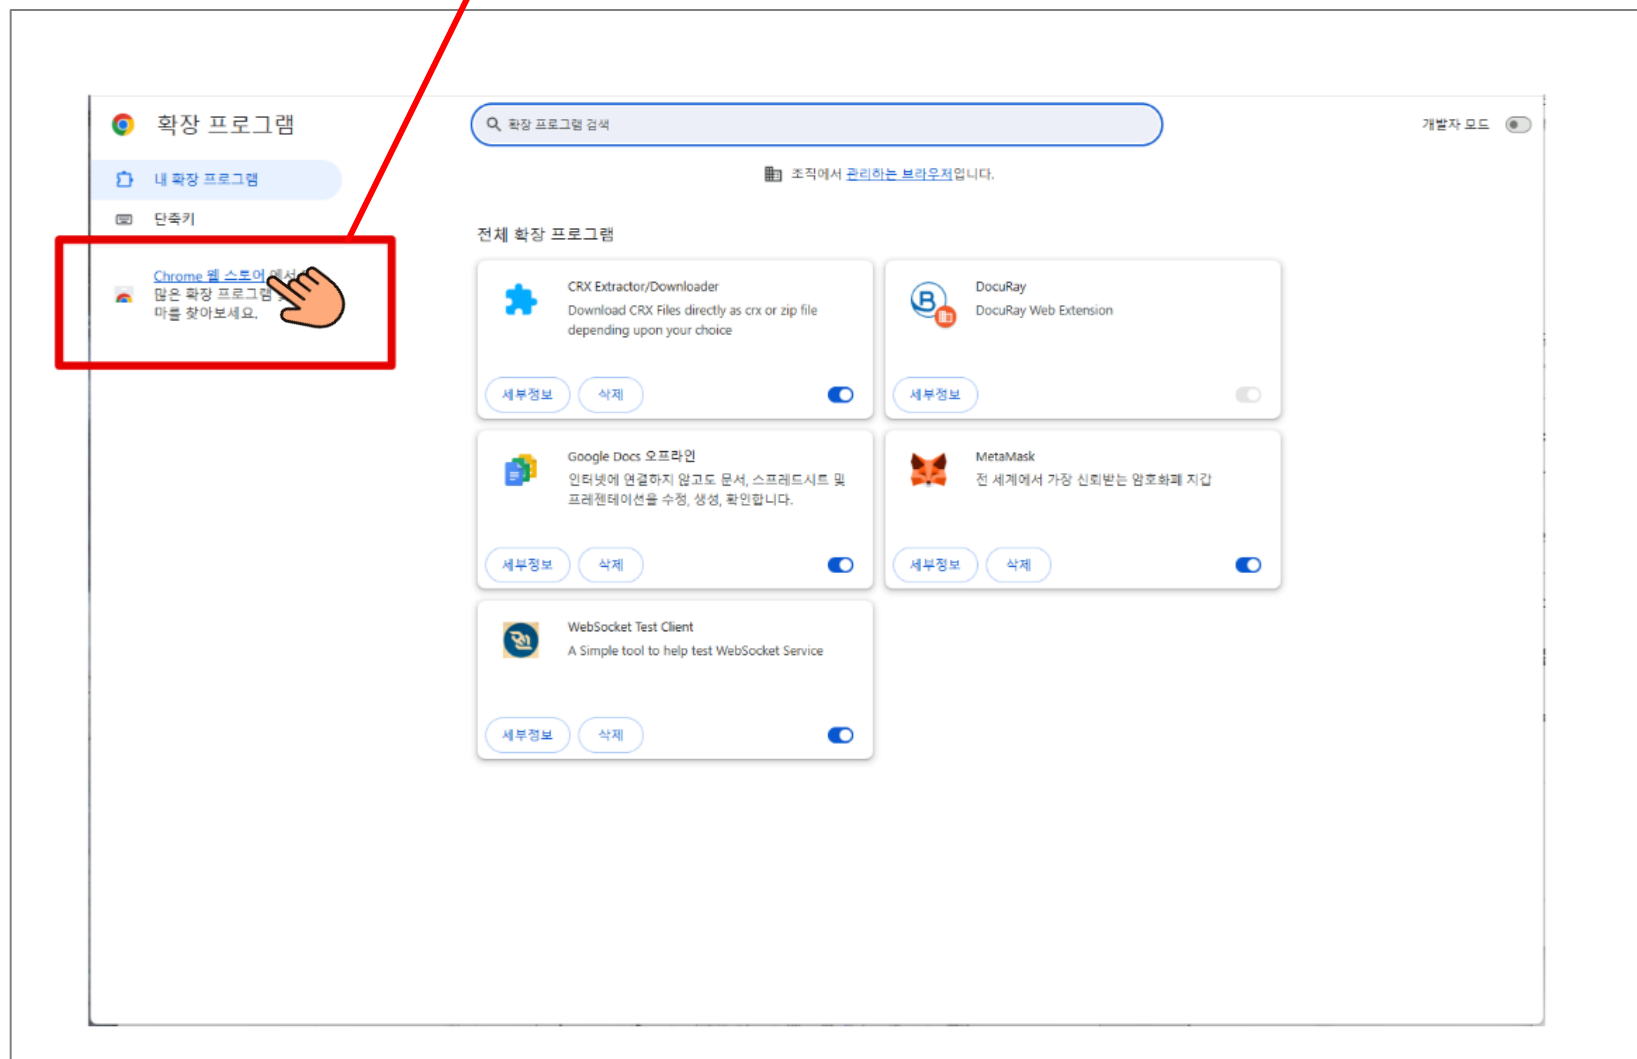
확장 프로그램

내 확장 프로그램

단축키

Chrome 웹 스토어에서 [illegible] 많은 확장 프로그램 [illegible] 마를 찾아보세요.

확장 프로그램 검색

개발자 모드

조직에서 관리하는 브라우저입니다.

전체 확장 프로그램

CRX Extractor/Downloader
Download CRX Files directly as crx or zip file depending upon your choice
세부정보 삭제

DocuRay
DocuRay Web Extension
세부정보

Google Docs 오프라인
인터넷에 연결하지 않고도 문서, 스프레드시트 및 프레젠테이션을 수정, 생성, 확인합니다.
세부정보 삭제

MetaMask
전 세계에서 가장 신뢰받는 암호화폐 지갑
세부정보 삭제

WebSocket Test Client
A Simple tool to help test WebSocket Service
세부정보 삭제